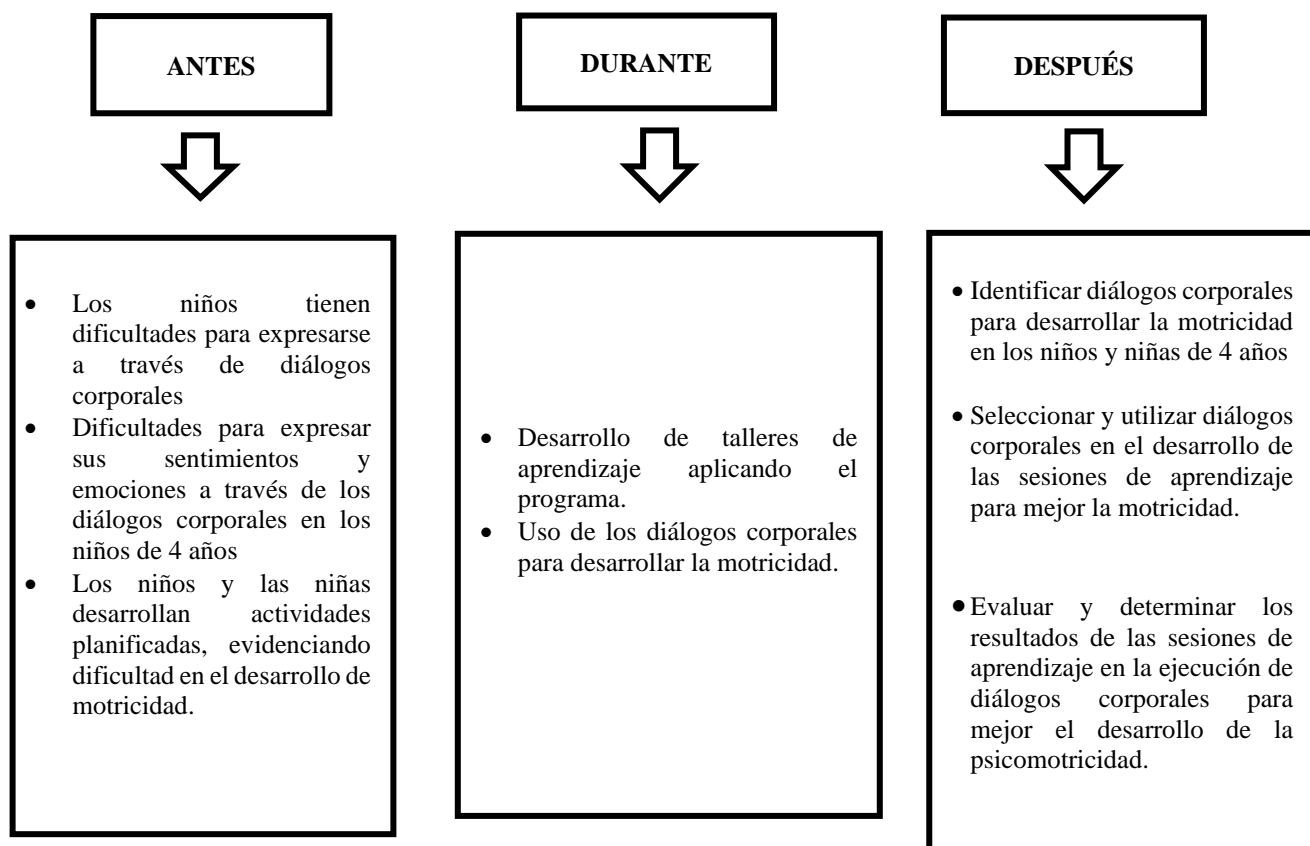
ANTES

- Los niños tienen dificultades para expresarse a través de diálogos corporales
- Dificultades para expresar sus sentimientos y emociones a través de los diálogos corporales en los niños de 4 años
- Los niños y las niñas desarrollan actividades planificadas, evidenciando dificultad en el desarrollo de motricidad.

DURANTE

- Desarrollo de talleres de aprendizaje aplicando el programa.
- Uso de los diálogos corporales para desarrollar la motricidad.

DESPUÉS

- Identificar diálogos corporales para desarrollar la motricidad en los niños y niñas de 4 años
- Seleccionar y utilizar diálogos corporales en el desarrollo de las sesiones de aprendizaje para mejor la motricidad.
- Evaluar y determinar los resultados de las sesiones de aprendizaje en la ejecución de diálogos corporales para mejor el desarrollo de la psicomotricidad.